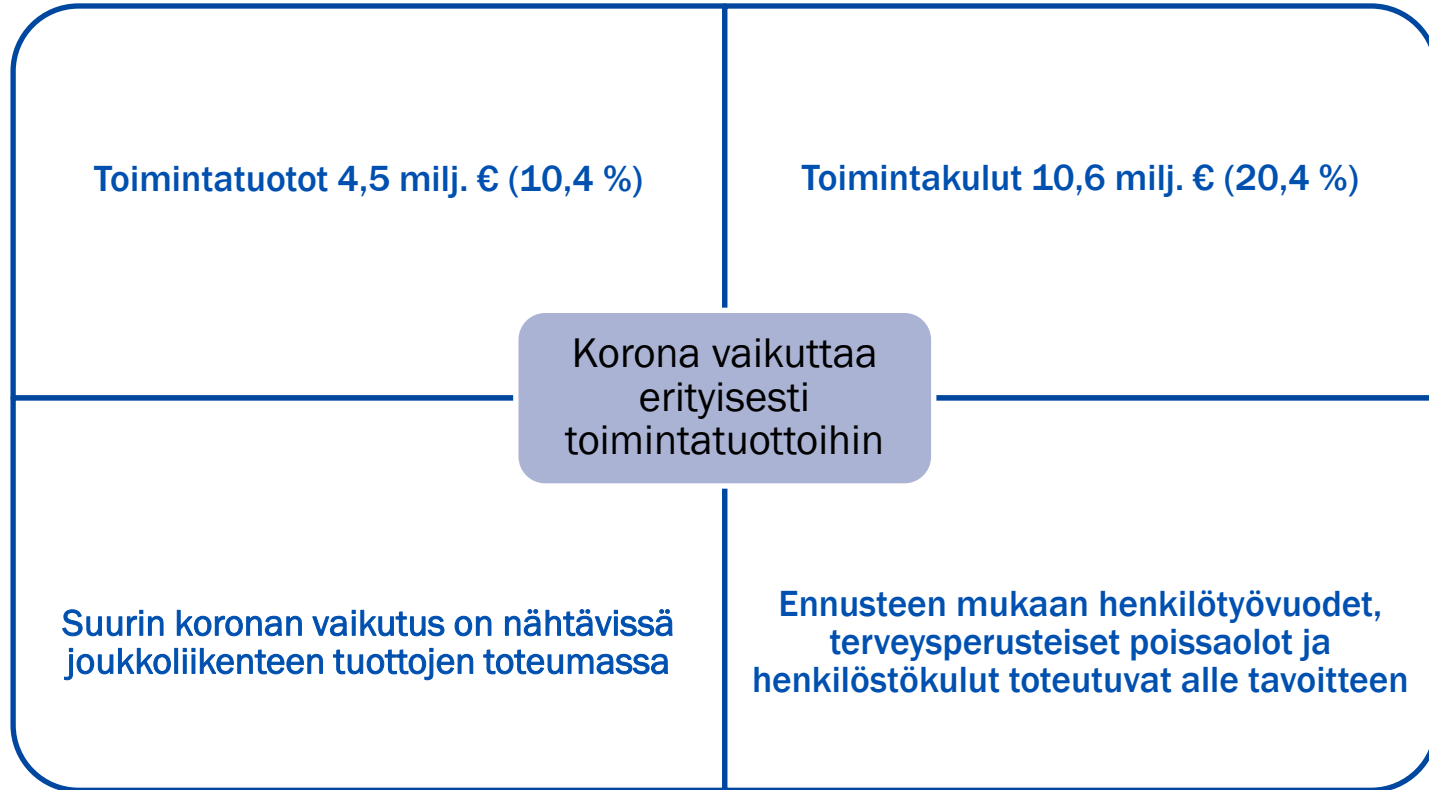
Toimintatuotot 4,5 milj. € (10,4 %)

Toimintakulut 10,6 milj. € (20,4 %)

Korona vaikuttaa erityisesti toimintatuottoihin

Suurin koronan vaikutus on nähtävissä joukkoliikenteen tuottojen toteumassa

Ennusteen mukaan henkilötyövuodet, terveysperusteiset poissaolot ja henkilöstökulut toteutuvat alle tavoitteen